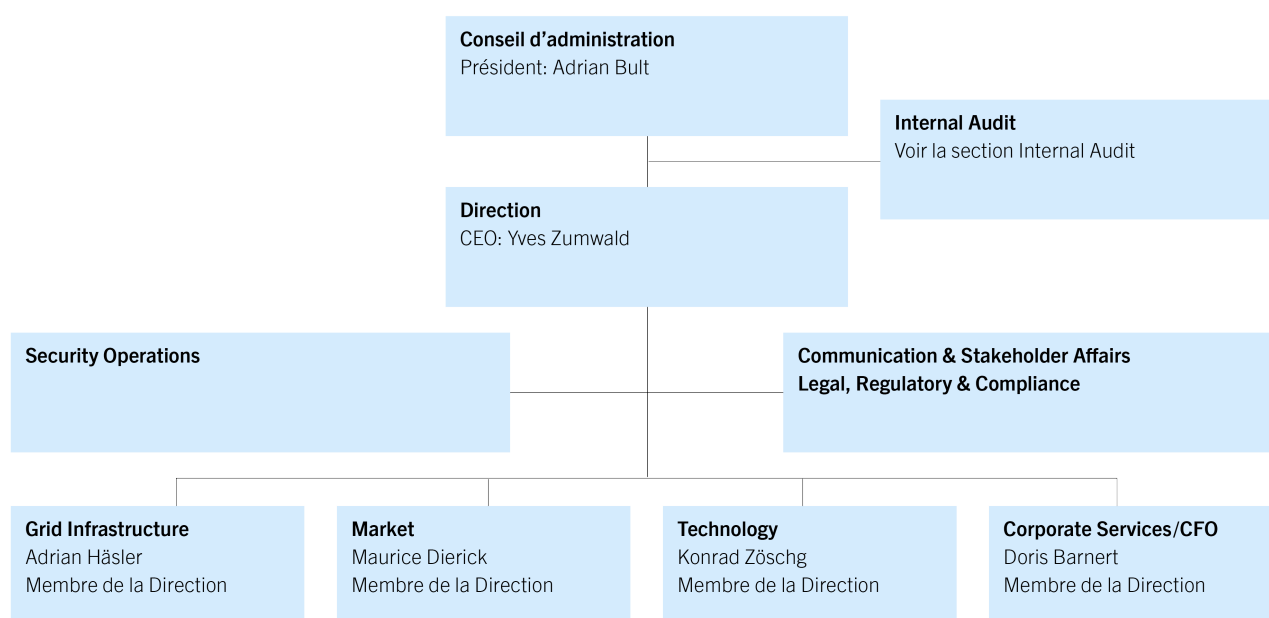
Conseil d’administration
Président: Adrian Bult

Internal Audit
Voir la section Internal Audit

Direction
CEO: Yves Zumwald

Security Operations

Communication & Stakeholder Affairs
Legal, Regulatory & Compliance

Grid Infrastructure
Adrian Häsler
Membre de la Direction

Market
Maurice Dierick
Membre de la Direction

Technology
Konrad Zöschg
Membre de la Direction

Corporate Services/CFO
Doris Barnert
Membre de la Direction